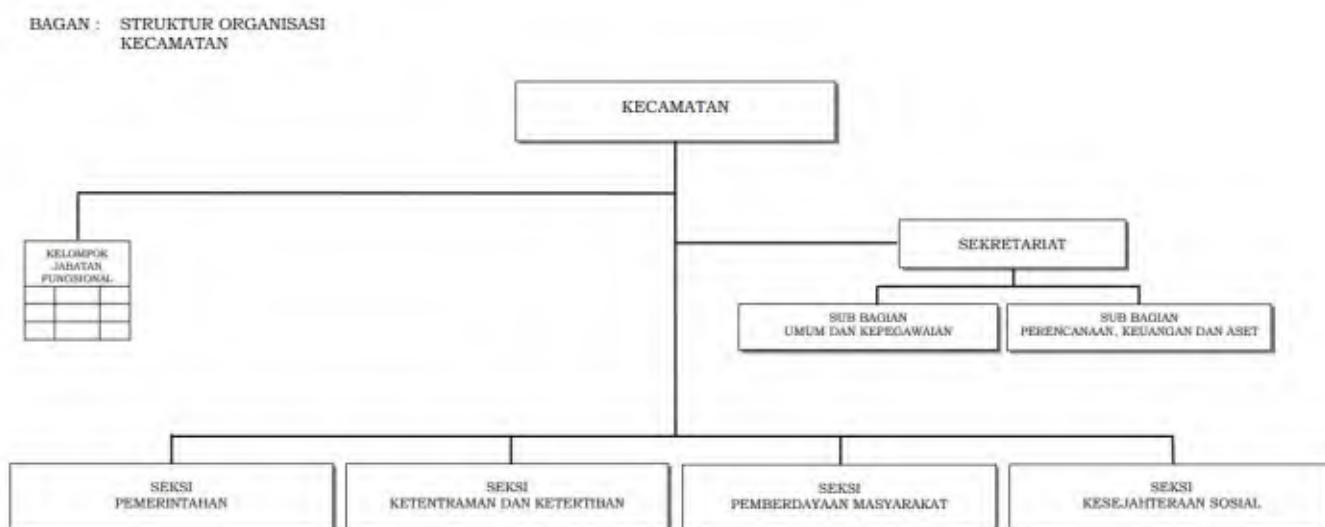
BAGAN : STRUKTUR ORGANISASI KECAMATAN

KECAMATAN

KELOMPOK JABATAN FUNGSIONAL

SEKRETARIAT

SUB BAGIAN UMUM DAN KEPEGAWAIAN

SUB BAGIAN PERENCANAAN, KEUANGAN DAN ASET

SEKSI PEMERINTAHAN

SEKSI KETENTRAMAN DAN KETERTIBAN

SEKSI PEMBERDAYAAN MASYARAKAT

SEKSI KESEJAHTERAAN SOSIAL